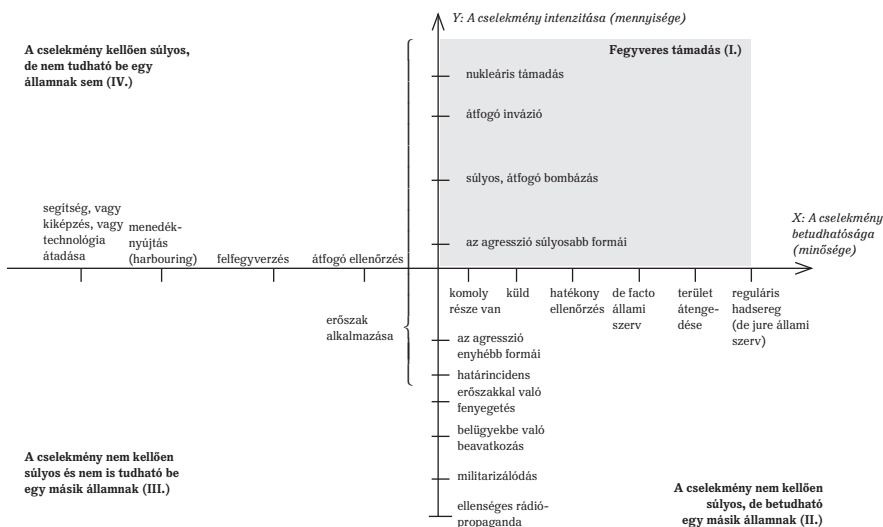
Y: A cselekmény intenzitása (mennyisége)

A cselekmény kellően súlyos, de nem tudható be egy államnak sem (IV.)

Fegyveres támadás (I.)

nukleáris támadás

átfogó invázió

súlyos, átfogó bombázás

X: A cselekmény betudhatósága (minősége)

segítség, vagy kiképzés, vagy technológia átadása

menedéknyújtás (harbouring)

felfegyverzés

átfogó ellenőrzés

az agresszió súlyosabb formái

komoly része van

küld

hatékony ellenőrzés

de facto állami szerv

terület átengedése

reguláris hadsereg (de jure állami szerv)

erőszak alkalmazása

az agresszió enyhébb formái

határincidens

erőszakkal való fenyegetés

belügyekbe való beavatkozás

A cselekmény nem kellően súlyos és nem is tudható be egy másik államnak (III.)

militarizálódás

ellenséges rádiópropaganda

A cselekmény nem kellően súlyos, de betudható egy másik államnak (II.)